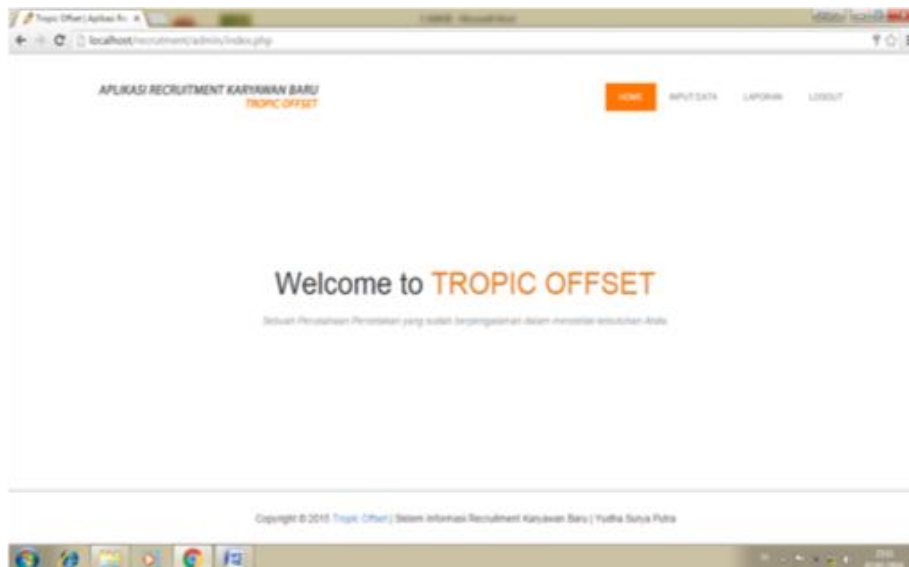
Tropic Offset | Aplikasi Re ×

localhost/recruitment/admin/index.php

APLIKASI RECRUITMENT KARYAWAN BARU
TROPIC OFFSET

HOME INPUT DATA LAPORAN LOGOUT

Welcome to TROPIC OFFSET

Sebuah Perusahaan Percetakan yang sudah berpengalaman dalam mencetak kebutuhan Anda

Copyright © 2015 Tropic Offset | Sistem Informasi Recruitment Karyawan Baru | Yudha Surya Putra